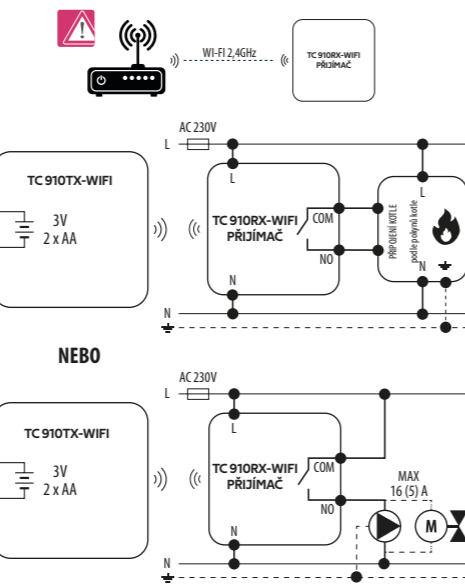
WI-FI 2,4GHz

TC 910RX-WIFI
PŘIJÍMAČ

AC 230V
L

TC 910TX-WIFI

3V
2 x AA

TC 910RX-WIFI
PŘIJÍMAČ

L
COM
NO
N

PŘIPOJENÍ KOTLE
podle pokynů kotle

L
N

N

NEBO

AC 230V
L

TC 910TX-WIFI

3V
2 x AA

TC 910RX-WIFI
PŘIJÍMAČ

L
COM
NO
N

MAX
16 (5) A

M

N